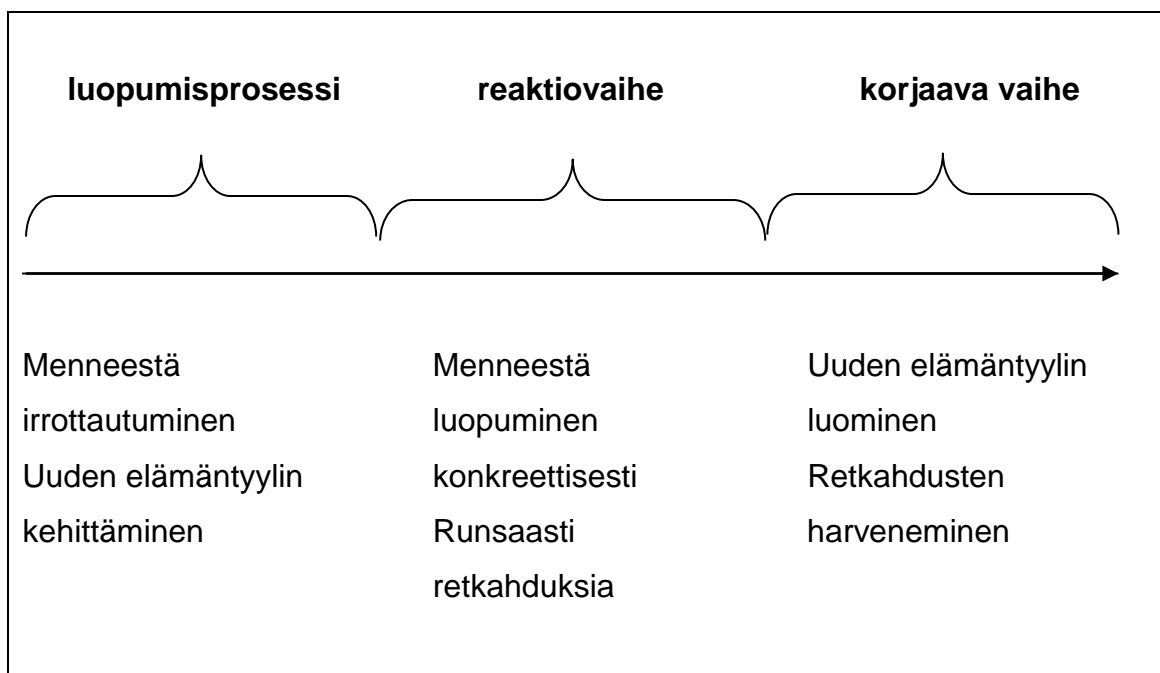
**luopumisprosessi**

Menneestä irrottautuminen
Uuden elämäntyylin kehittäminen

**reaktiovaihe**

Menneestä luopuminen konkreettisesti
Runsaasti retkahduksia

**korjaava vaihe**

Uuden elämäntyylin luominen
Retkahdusten harveneminen